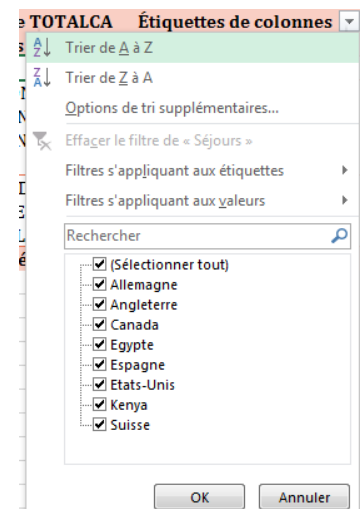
e TOTALCA Étiquettes de colonnes

Trier de A à Z
Trier de Z à A
Options de tri supplémentaires...
Effacer le filtre de « Séjours »
Filtres s'appliquant aux étiquettes
Filtres s'appliquant aux valeurs
Rechercher

(Sélectionner tout)
Allemagne
Angleterre
Canada
Egypte
Espagne
Etats-Unis
Kenya
Suisse

OK
Annuler